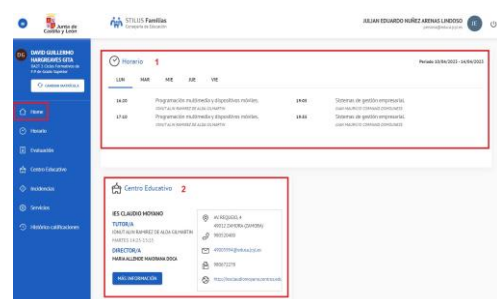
Junta de Castilla y León

STILUS Familias
Consejería de Educación

JULIAN EDUARDO NUÑEZ ARENAS LINDOSO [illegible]

DG DAVID GUILLERMO HARGREAVES GITA
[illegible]

CAMBIAR MATRÍCULA

Home
Horario
Evaluación
Centro Educativo
Incidencias
Servicios
Histórico calificaciones

Horario 1
Periodo: 03/04/2023 - 14/04/2023

LUN MAR MIE JUE VIE

| 16:20 | Programación multimedia y dispositivos móviles. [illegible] | 19:05 | Sistemas de gestión empresarial. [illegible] |
|---|---|---|---|
| 17:10 | Programación multimedia y dispositivos móviles. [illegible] | 19:55 | Sistemas de gestión empresarial. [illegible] |

Centro Educativo 2

IES CLAUDIO MOYANO
TUTOR/A
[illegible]
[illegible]
DIRECTOR/A
MARIA ALLENDE MANDRANA DIEGO

MÁS INFORMACIÓN

AV REQUEJO, 4
49012 ZAMORA (ZAMORA)
980520400
49005996@educa.jcyl.es
980672270
http://iesclaudiomoyano.centros.edu